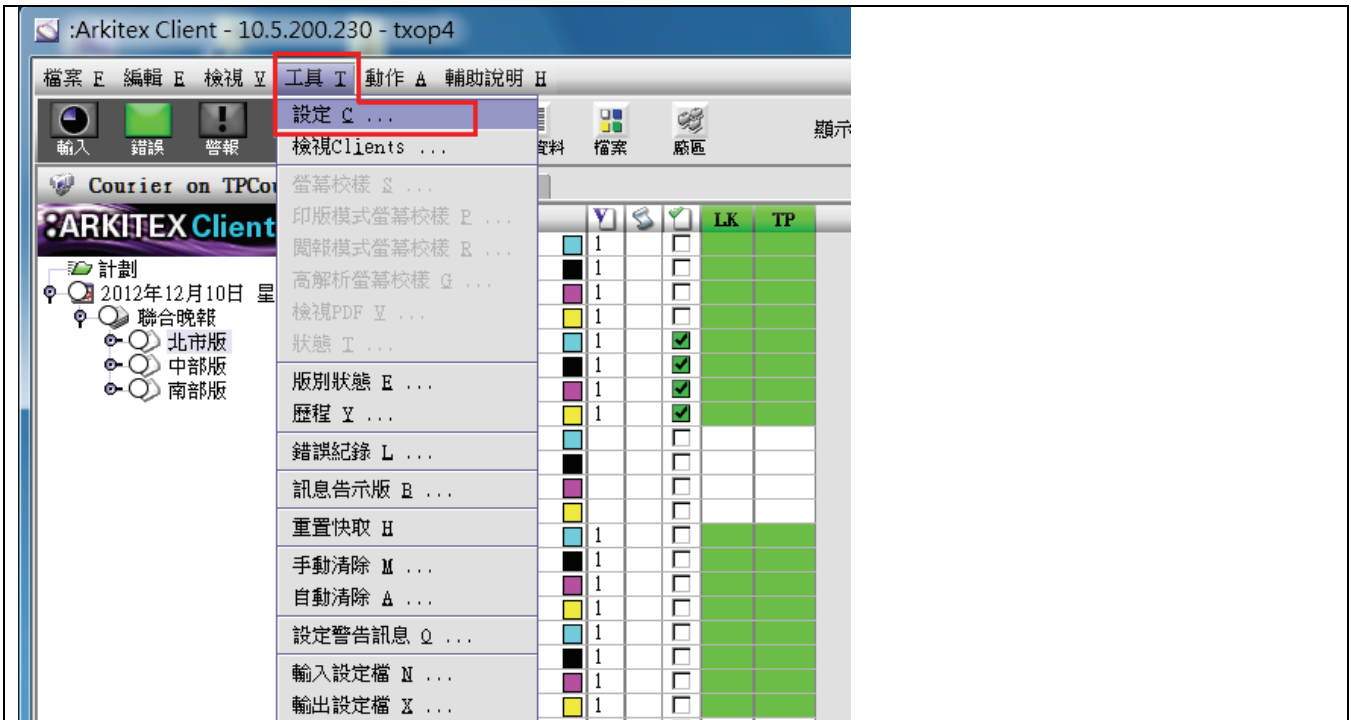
:Arkitex Client - 10.5.200.230 - txop4

檔案 F 編輯 E 檢視 V 工具 T 動作 A 輔助說明 H

輸入 錯誤 警報 資料 檔案 廠區 顯示

Courier on TPCou

ARKITEX Client

計劃
2012年12月10日 星
聯合晚報
北市版
中部版
南部版

設定 C ...
檢視Clients ...
螢幕校樣 S ...
印版模式螢幕校樣 P ...
閱報模式螢幕校樣 R ...
高解析螢幕校樣 G ...
檢視PDF V ...
狀態 T ...
版別狀態 E ...
歷程 Y ...
錯誤紀錄 L ...
訊息告示版 B ...
重置快取 H
手動清除 M ...
自動清除 A ...
設定警告訊息 O ...
輸入設定檔 N ...
輸出設定檔 X ...

LK TP
1
1
1
1
1
1
1
1
1
1
1
1
1
1
1
1